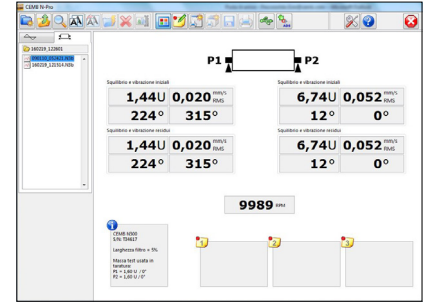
CEMB N-Pro

160219_122601
160219_121321.N3b
160219_121514.N3b

P1
P2

Squilibrio e vibrazione iniziali
1,44U 0,020 mm/s RMS
224° 315°
Squilibrio e vibrazione residui
1,44U 0,020 mm/s RMS
224° 315°

Squilibrio e vibrazione iniziali
6,74U 0,052 mm/s RMS
12° 0°
Squilibrio e vibrazione residui
6,74U 0,052 mm/s RMS
12° 0°

9989 RPM

CEMB N300
S/N: T04617

Larghezza filtro = 5%

Massa test usata in taratura:
P1 = 1,60 U / 0°
P2 = 1,60 U / 0°

1
2
3